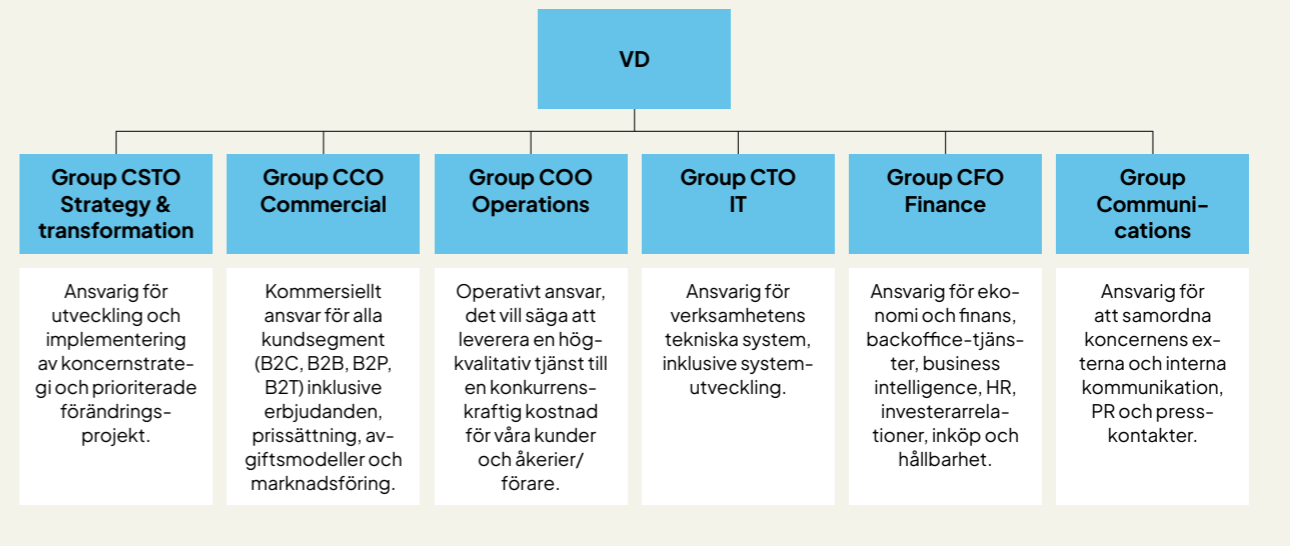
VD

Group CSTO Strategy & transformation

Ansvarig för utveckling och implementering av koncernstrategi och prioriterade förändringsprojekt.

Group CCO Commercial

Kommersiellt ansvar för alla kundsegment (B2C, B2B, B2P, B2T) inklusive erbjudanden, prissättning, avgiftsmodeller och marknadsföring.

Group COO Operations

Operativt ansvar, det vill säga att leverera en högkvalitativ tjänst till en konkurrenskraftig kostnad för våra kunder och åkerier/förare.

Group CTO IT

Ansvarig för verksamhetens tekniska system, inklusive systemutveckling.

Group CFO Finance

Ansvarig för ekonomi och finans, backoffice-tjänster, business intelligence, HR, investerarrelationer, inköp och hållbarhet.

Group Communications

Ansvarig för att samordna koncernens externa och interna kommunikation, PR och presskontakter.